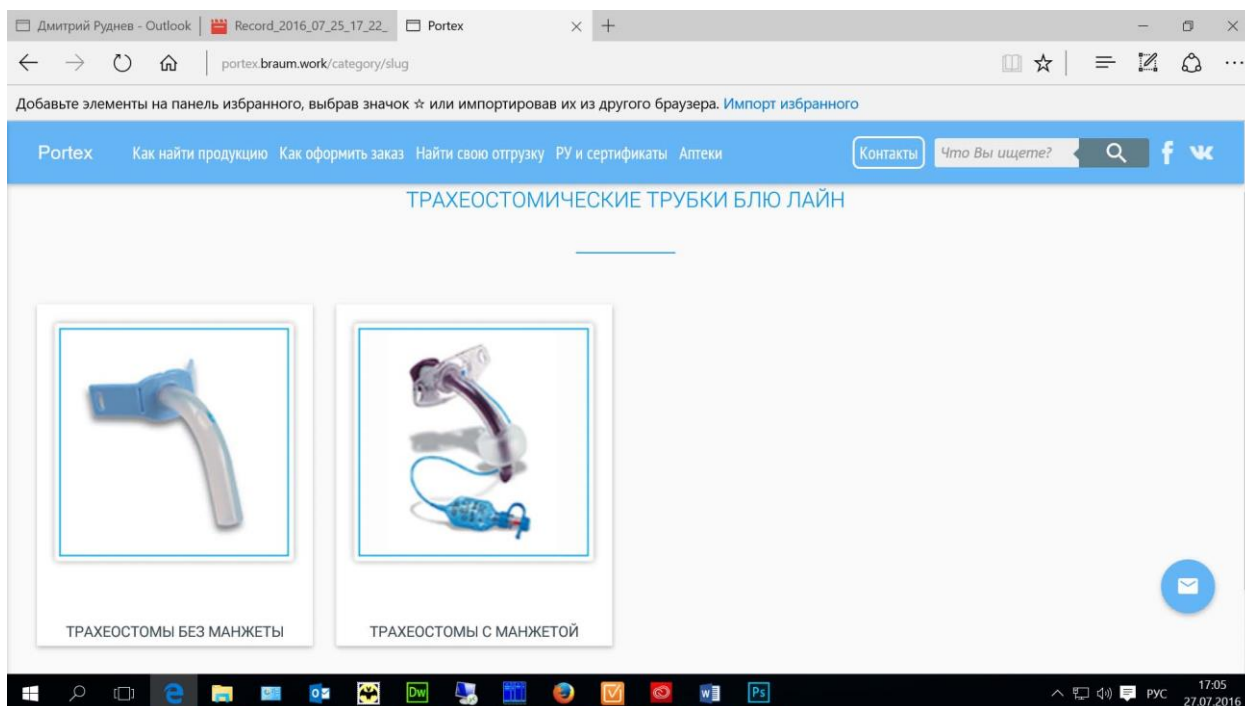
Дмитрий Руднев - Outlook | Record_2016_07_25_17_22_ | Portex × +

portex.braum.work/category/slug

Добавьте элементы на панель избранного, выбрав значок ☆ или импортировав их из другого браузера. Импорт избранного

Portex Как найти продукцию Как оформить заказ Найти свою отгрузку РУ и сертификаты Аптеки Контакты Что Вы ищете? f vk

ТРАХЕОСТОМИЧЕСКИЕ ТРУБКИ БЛЮ ЛАЙН

ТРАХЕОСТОМЫ БЕЗ МАНЖЕТЫ

ТРАХЕОСТОМЫ С МАНЖЕТОЙ

Dw Ps РУС 17:05 27.07.2016